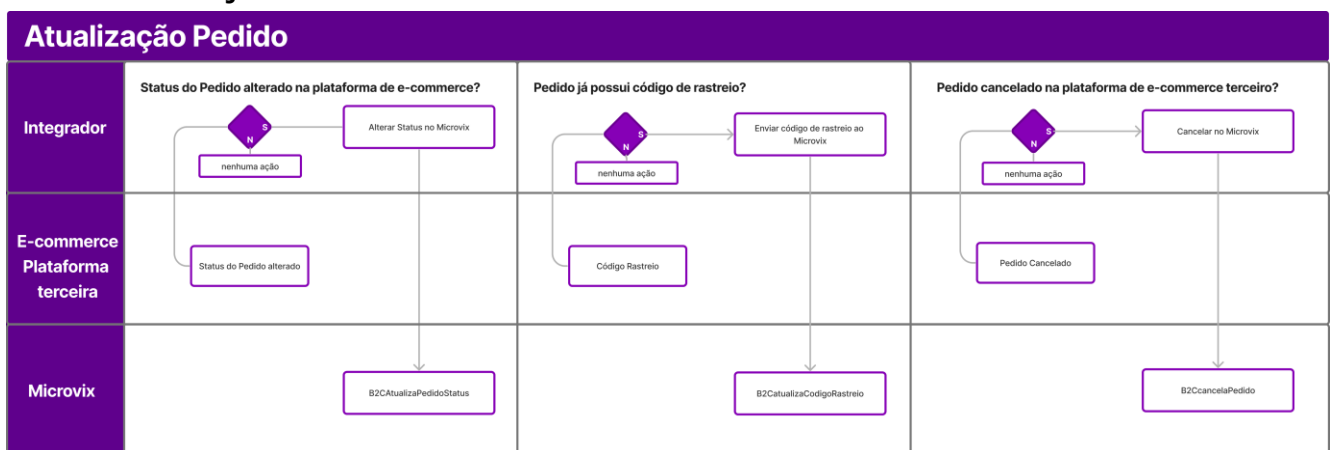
Atualização Pedido

Integrador

E-commerce Plataforma terceira

Microvix

Status do Pedido alterado na plataforma de e-commerce?

S

N

nenhuma ação

Alterar Status no Microvix

Status do Pedido alterado

B2CAtualizaPedidoStatus

Pedido já possui código de rastreio?

S

N

nenhuma ação

Enviar código de rastreio ao Microvix

Código Rastreio

B2CatualizaCodigoRastreio

Pedido cancelado na plataforma de e-commerce terceiro?

S

N

nenhuma ação

Cancelar no Microvix

Pedido Cancelado

B2CcancelaPedido